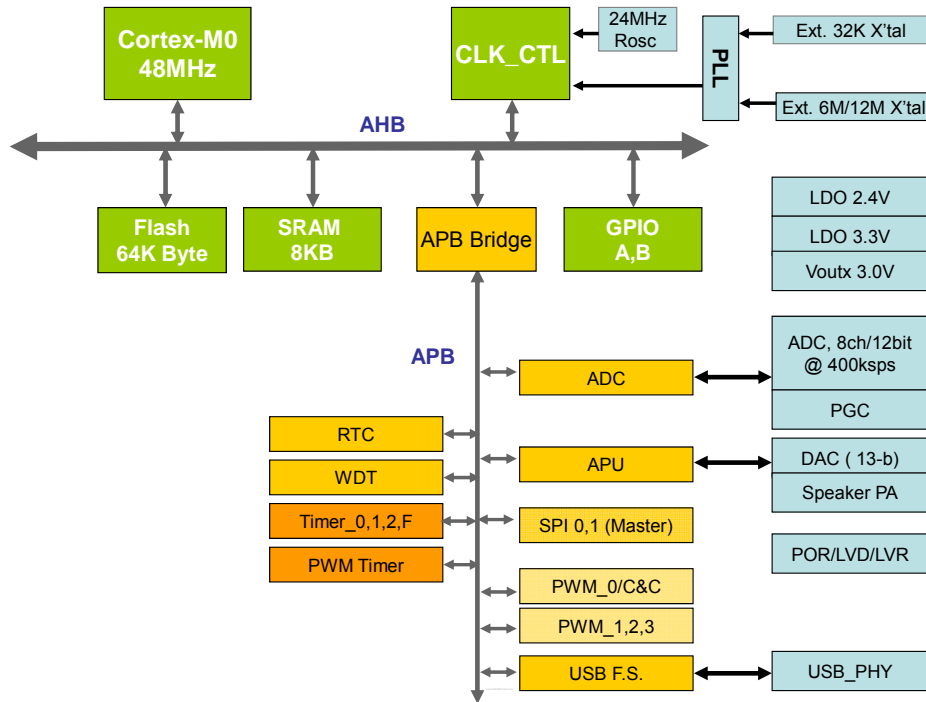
Cortex-M0
48MHz

CLK_CTL

24MHz
Rosc

PLL

Ext. 32K X'tal

Ext. 6M/12M X'tal

AHB

Flash
64K Byte

SRAM
8KB

APB Bridge

GPIO
A,B

LDO 2.4V

LDO 3.3V

Voutx 3.0V

APB

ADC, 8ch/12bit
@ 400ksps

PGC

ADC

RTC

WDT

APU

DAC ( 13-b)

Speaker PA

Timer_0,1,2,F

SPI 0,1 (Master)

PWM Timer

POR/LVD/LVR

PWM_0/C&C

PWM_1,2,3

USB F.S.

USB_PHY